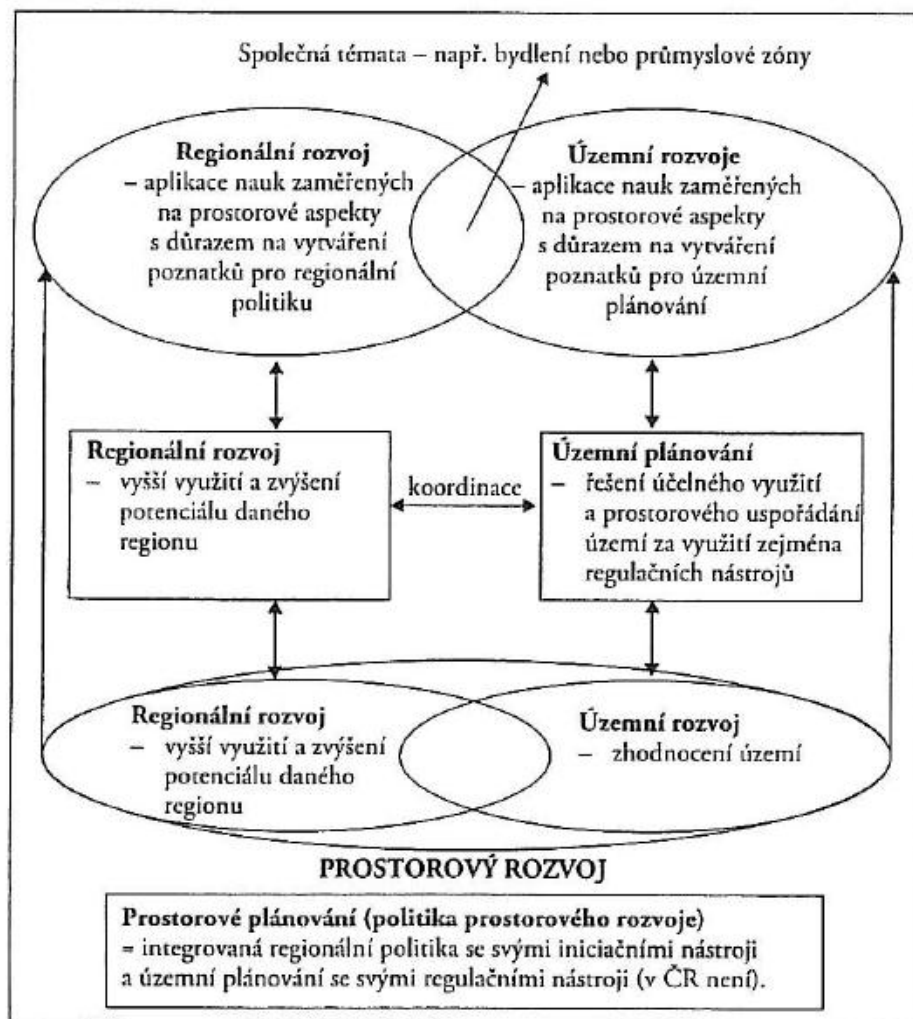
Společná témata – např. bydlení nebo průmyslové zóny

**Regionální rozvoj**
– aplikace nauk zaměřených na prostorové aspekty s důrazem na vytváření poznatků pro regionální politiku

**Územní rozvoje**
– aplikace nauk zaměřených na prostorové aspekty s důrazem na vytváření poznatků pro územní plánování

**Regionální rozvoj**
– vyšší využití a zvýšení potenciálu daného regionu

koordinace

**Územní plánování**
– řešení účelného využití a prostorového uspořádání území za využití zejména regulačních nástrojů

**Regionální rozvoj**
– vyšší využití a zvýšení potenciálu daného regionu

**Územní rozvoj**
– zhodnocení území

PROSTOROVÝ ROZVOJ

**Prostorové plánování (politika prostorového rozvoje)**
= integrovaná regionální politika se svými iniciačními nástroji a územní plánování se svými regulačními nástroji (v ČR není).